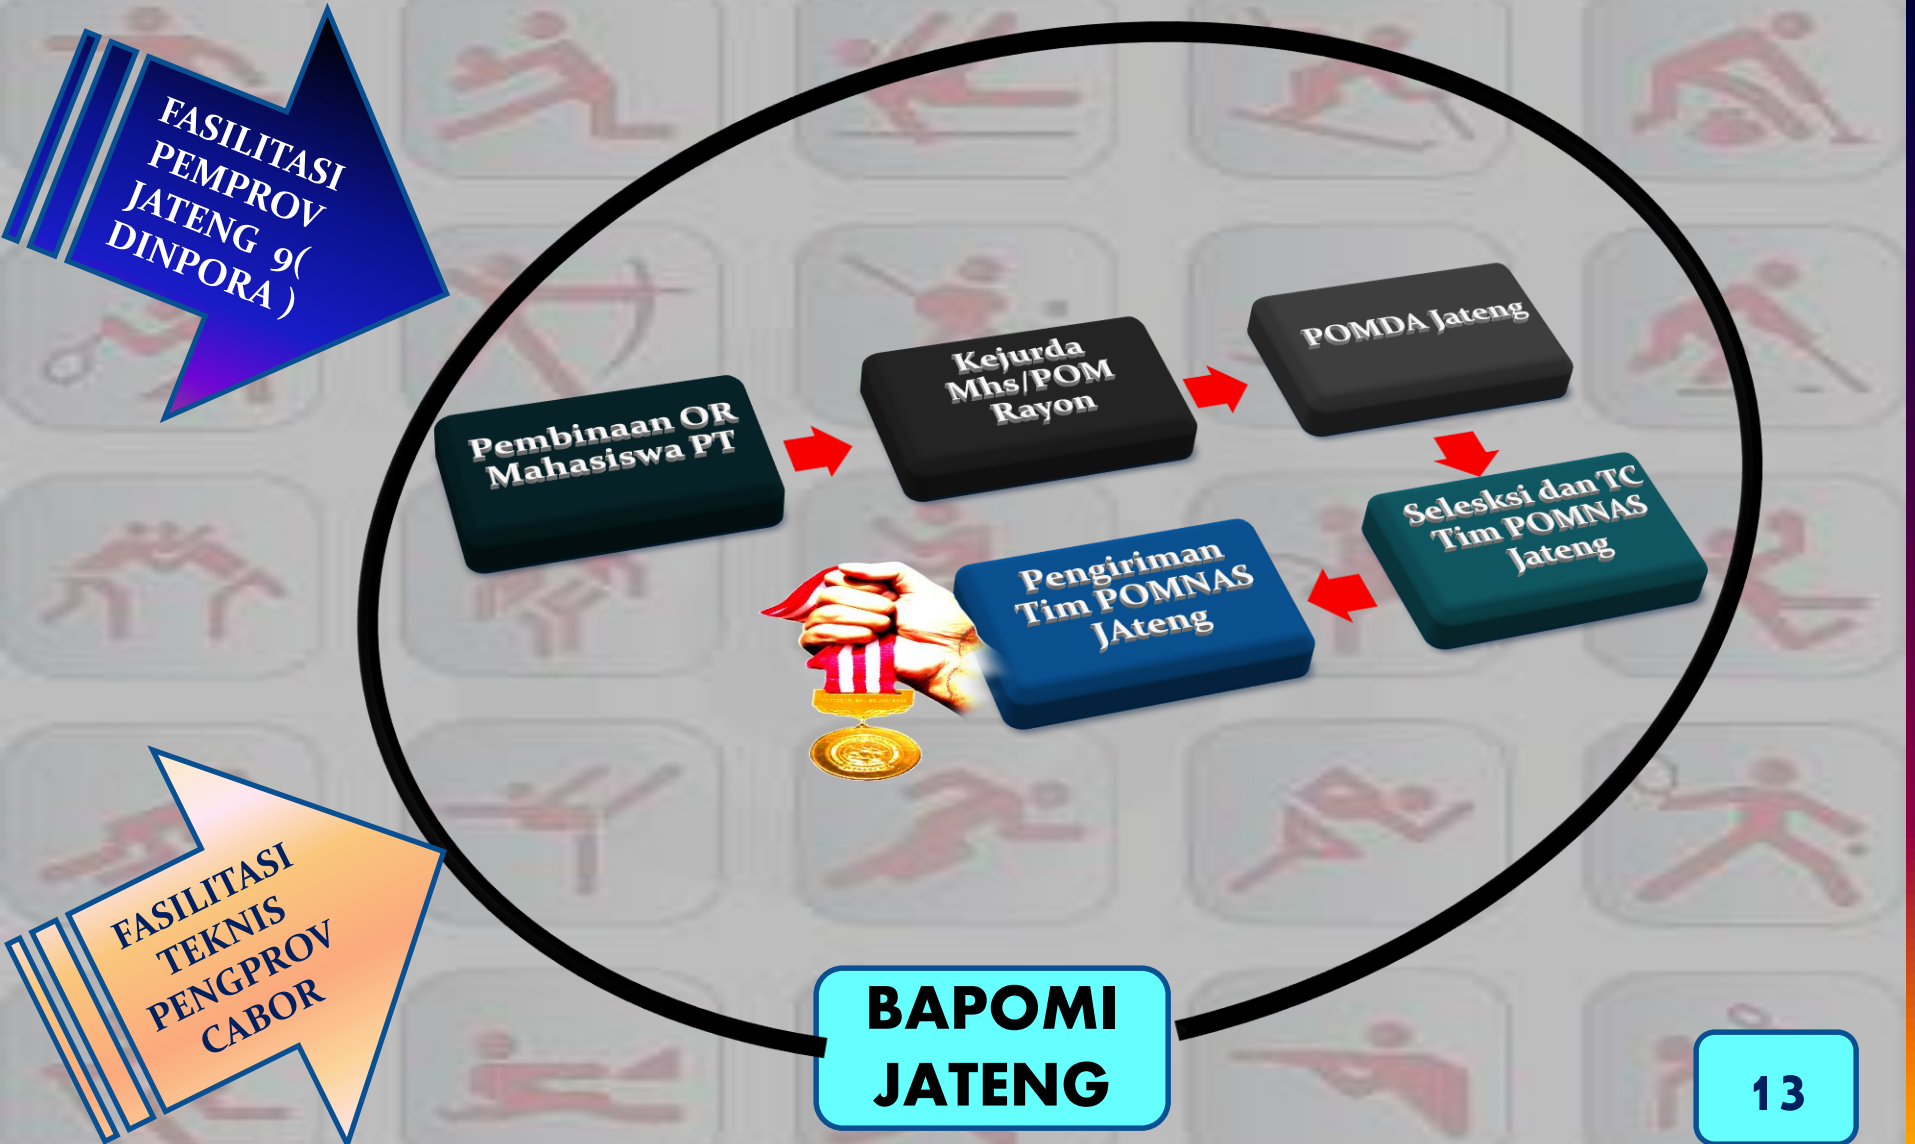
FASILITASI PEMPROV JATENG 9( DINPORA )

Pembinaan OR Mahasiswa PT

Kejurda Mhs/POM Rayon

POMDA Jateng

Seleksi dan TC Tim POMNAS Jateng

Pengiriman Tim POMNAS JAteng

FASILITASI TEKNIS PENGPROV CABOR

BAPOMI JATENG

13